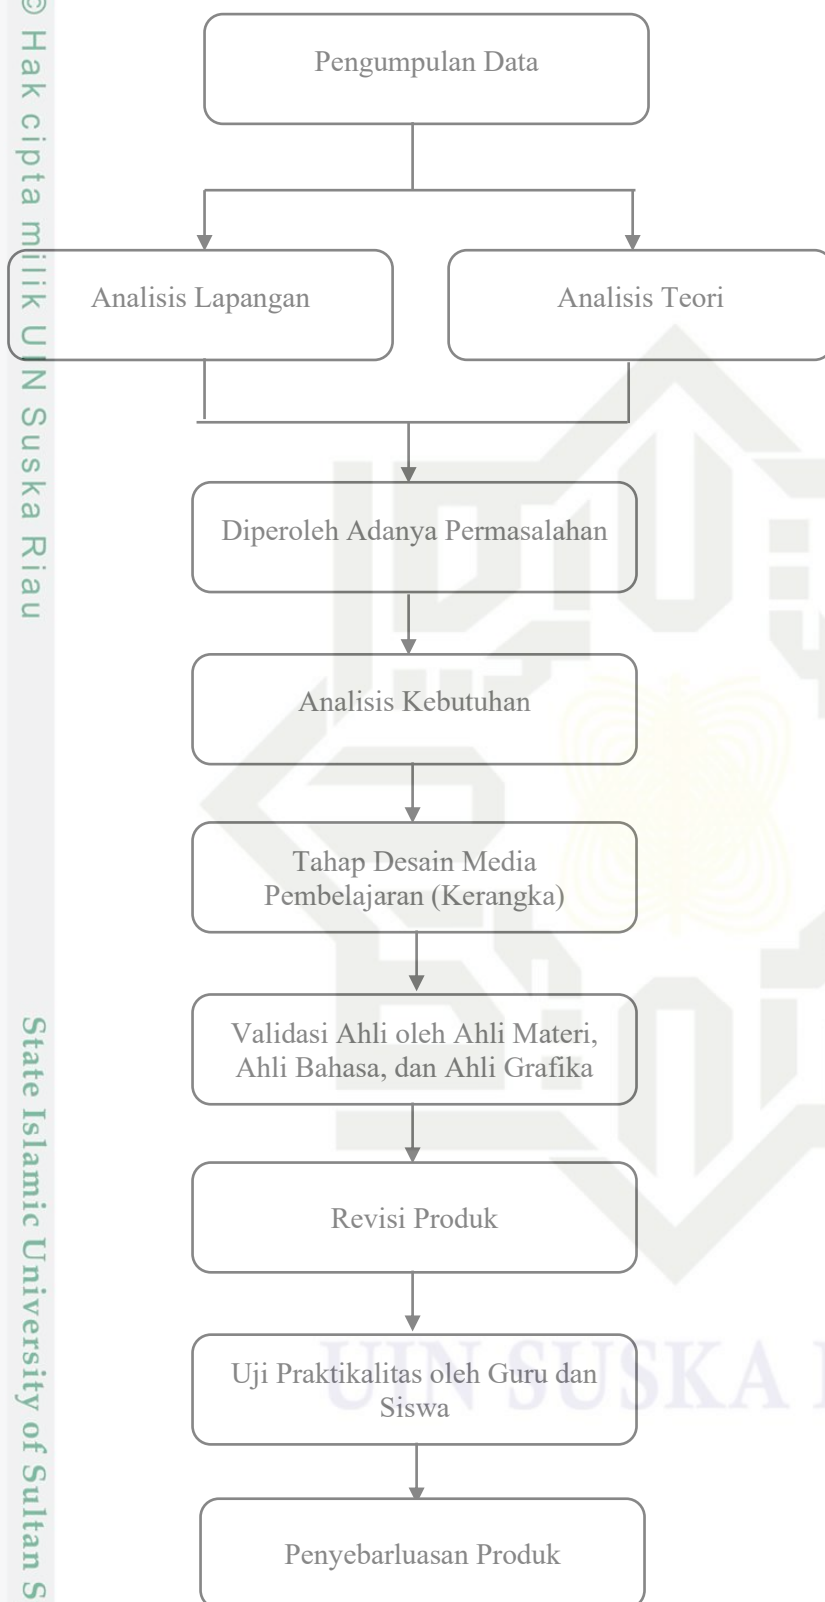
© Hak cipta milik UIN Suska Riau

State Islamic University of Sultan S

Pengumpulan Data

Analisis Lapangan

Analisis Teori

Diperoleh Adanya Permasalahan

Analisis Kebutuhan

Tahap Desain Media Pembelajaran (Kerangka)

Validasi Ahli oleh Ahli Materi, Ahli Bahasa, dan Ahli Grafika

Revisi Produk

Uji Praktikalitas oleh Guru dan Siswa

Penyebarluasan Produk

UIN SUSKA R